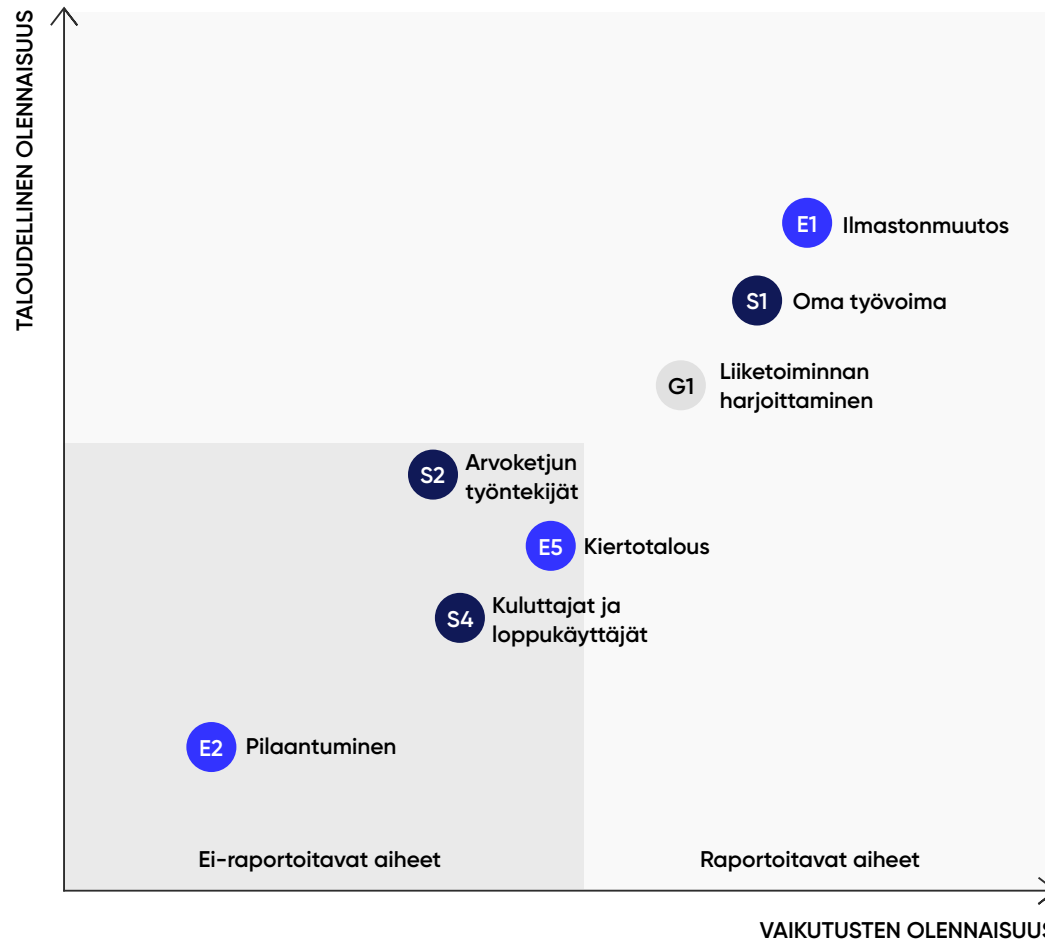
TALOUDELLINEN OLENNAISUUS

E1 Ilmastonmuutos

S1 Oma työvoima

G1 Liiketoiminnan harjoittaminen

S2 Arvoketjun työntekijät

E5 Kiertotalous

S4 Kuluttajat ja loppukäyttäjät

E2 Pilaantuminen

Ei-raportoitavat aiheet

Raportoitavat aiheet

VAIKUTUSTEN OLENNAISUUS